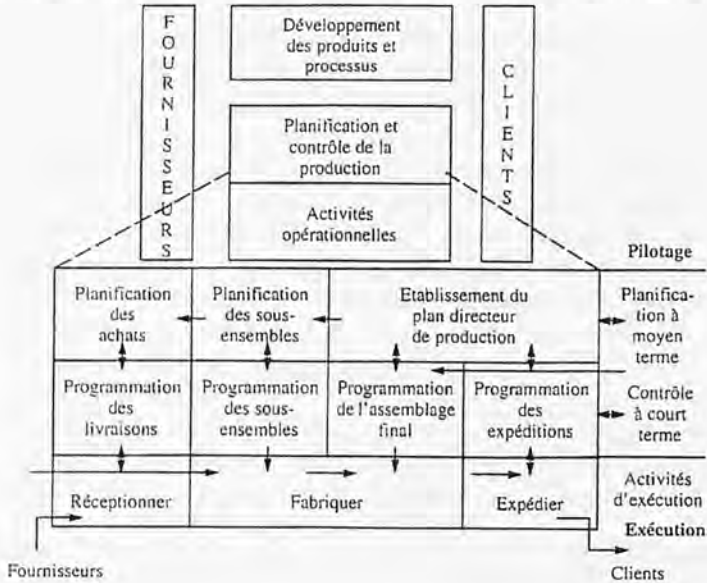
F
O
U
R
N
I
S
S
E
U
R
S

Développement des produits et processus

Planification et contrôle de la production

Activités opérationnelles

C
L
I
E
N
T
S

Pilotage

Planification des achats

Planification des sous-ensembles

Etablissement du plan directeur de production

Planification à moyen terme

Programmation des livraisons

Programmation des sous-ensembles

Programmation de l'assemblage final

Programmation des expéditions

Contrôle à court terme

Activités d'exécution

Réceptionner

Fabriquer

Expédier

Exécution

Fournisseurs

Clients